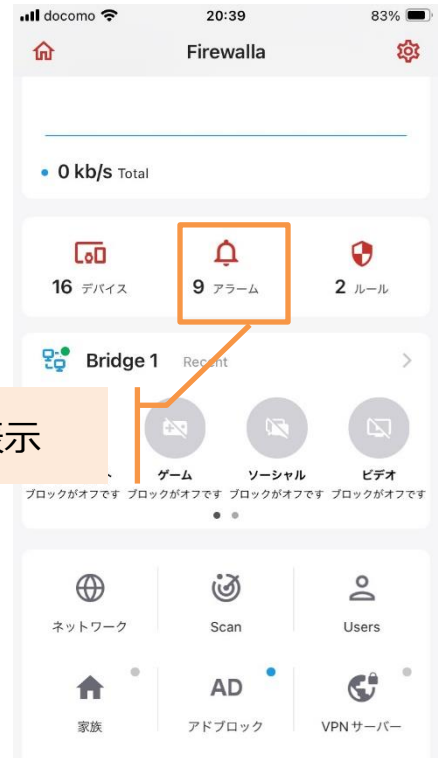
docomo 20:39 83%

Firewalla

0 kb/s Total

16 デバイス

9 アラーム

2 ルール

Bridge 1 Recent

表示

ゲーム

ソーシャル

ビデオ

ブロックがオフです ブロックがオフです ブロックがオフです ブロックがオフです

ネットワーク

Scan

Users

AD

家族

アドブロック

VPN サーバー